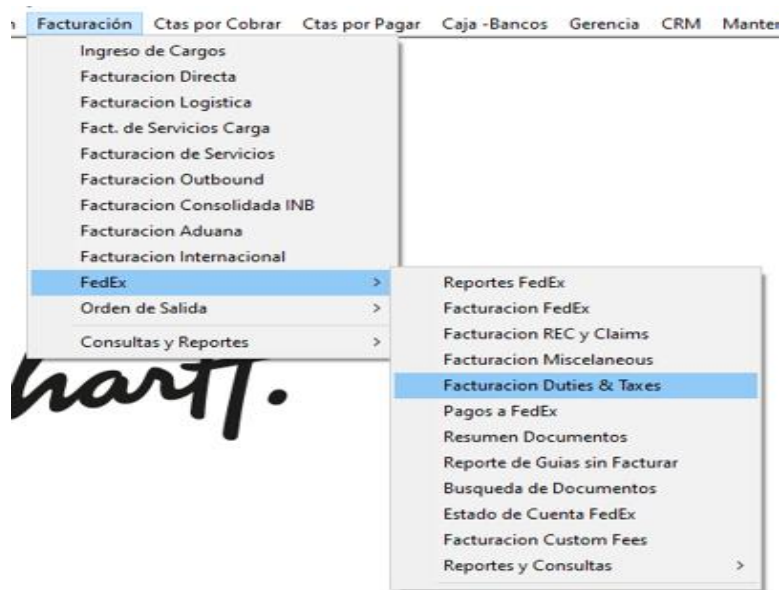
n Facturación Ctas por Cobrar Ctas por Pagar Caja -Bancos Gerencia CRM Manter

Ingreso de Cargos
Facturacion Directa
Facturacion Logistica
Fact. de Servicios Carga
Facturacion de Servicios
Facturacion Outbound
Facturacion Consolidada INB
Facturacion Aduana
Facturacion Internacional
FedEx >
Orden de Salida >
Consultas y Reportes >

Reportes FedEx
Facturacion FedEx
Facturacion REC y Claims
Facturacion Miscelaneous
Facturacion Duties & Taxes
Pagos a FedEx
Resumen Documentos
Reporte de Guias sin Facturar
Busqueda de Documentos
Estado de Cuenta FedEx
Facturacion Custom Fees
Reportes y Consultas >

hart.